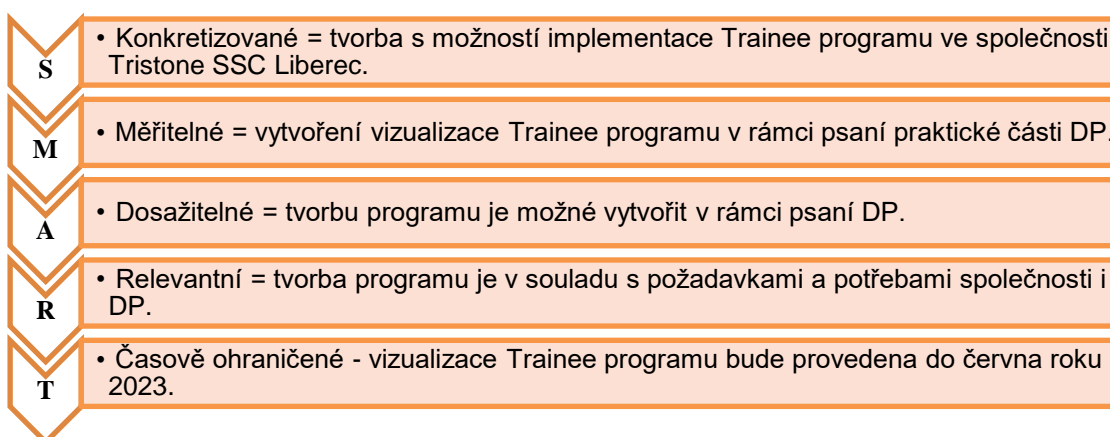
S

• Konkretizované = tvorba s možností implementace Trainee programu ve společnosti Tristone SSC Liberec.

M

• Měřitelné = vytvoření vizualizace Trainee programu v rámci psaní praktické části DP.

A

• Dosažitelné = tvorbu programu je možné vytvořit v rámci psaní DP.

R

• Relevantní = tvorba programu je v souladu s požadavkami a potřebami společnosti i DP.

T

• Časově ohraničené - vizualizace Trainee programu bude provedena do června roku 2023.